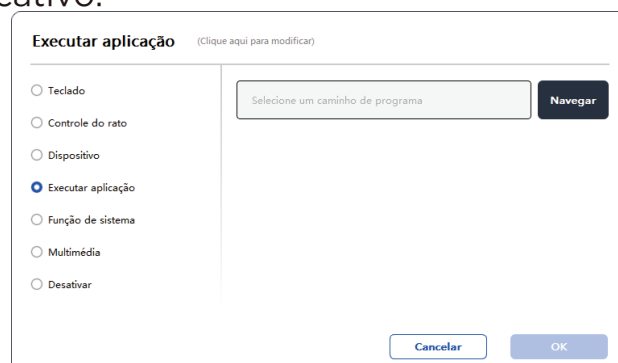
cativo.

Executar aplicação (Clique aqui para modificar)

Teclado
Controle do rato
Dispositivo
Executar aplicação
Função de sistema
Multimédia
Desativar

Selecione um caminho de programa
Navegar

Cancelar
OK